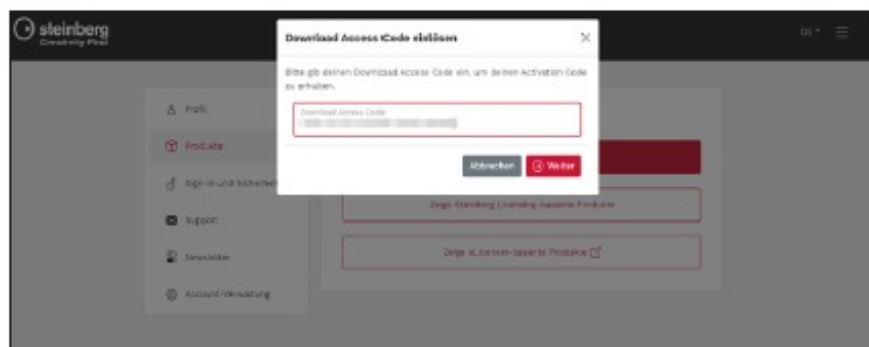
steinberg
Creativity First

DE ▾

Download Access Code einlösen

×

Bitte gib deinen Download Access Code ein, um deinen Activation Code zu erhalten.

Download Access Code

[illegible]

Abbrechen

Weiter

Profil

Produkte

Sign-in und Sicherheit

Support

Newsletter

Account-Verwaltung

Zeige Steinberg Licensing-basierte Produkte

Zeige eLicenser-basierte Produkte